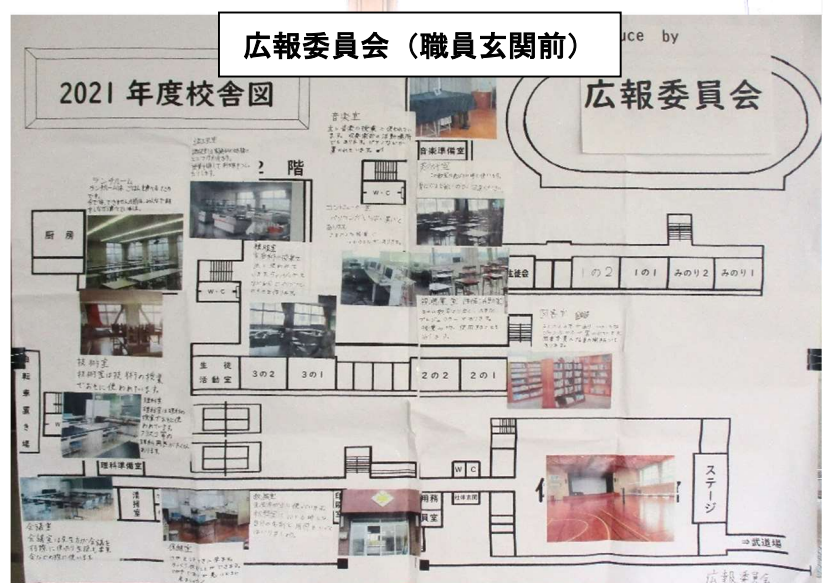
広報委員会（職員玄関前）

uce by

2021 年度校舎図

広報委員会

2 階

音楽室

音楽準備室

厨房

W・C

W・C

社会

1の2

1の1

みのり2

みのり1

家庭科室

生徒活動室

3の2

3の1

2の2

2の1

転車置き場

理科準備室

W・C

ステージ

⇒武道場

広報委員会

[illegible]